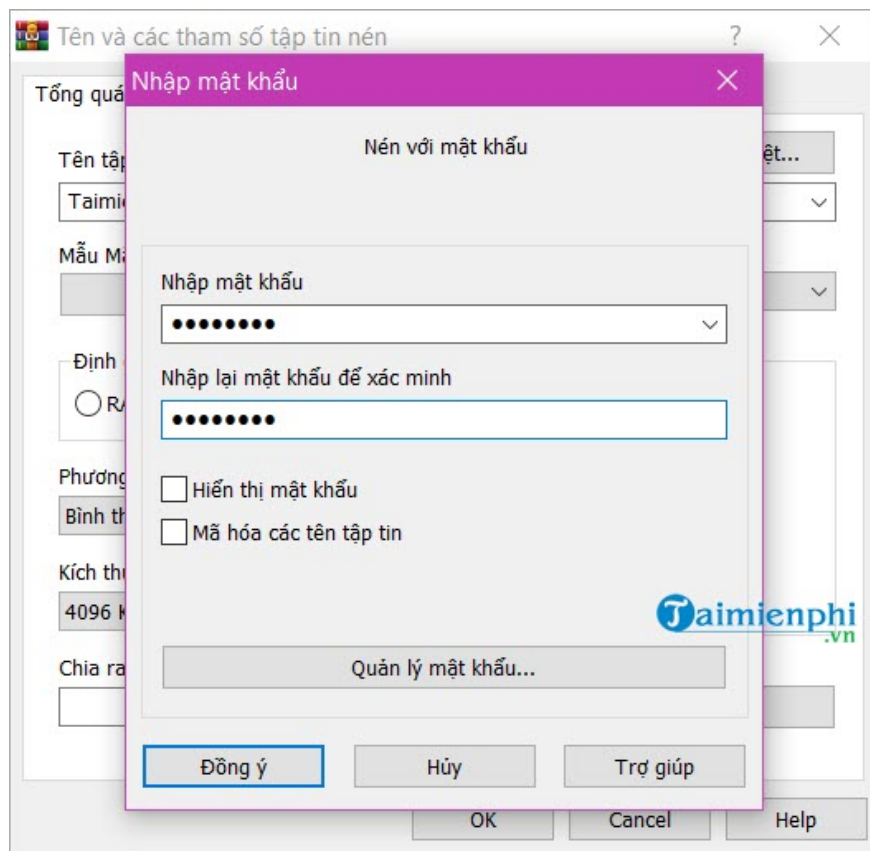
Tên và các tham số tập tin nén ? ×

Tổng quá

Tên tập
Taimi

Mẫu M

Định
RA

Phương
Bình th

Kích th
4096 K

Chia ra

ệt...

Nhập mật khẩu ×

Nén với mật khẩu

Nhập mật khẩu
••••••••

Nhập lại mật khẩu để xác minh
••••••••

Hiển thị mật khẩu
Mã hóa các tên tập tin

Taimienphi .vn

Quản lý mật khẩu...

Đồng ý
Hủy
Trợ giúp

OK
Cancel
Help